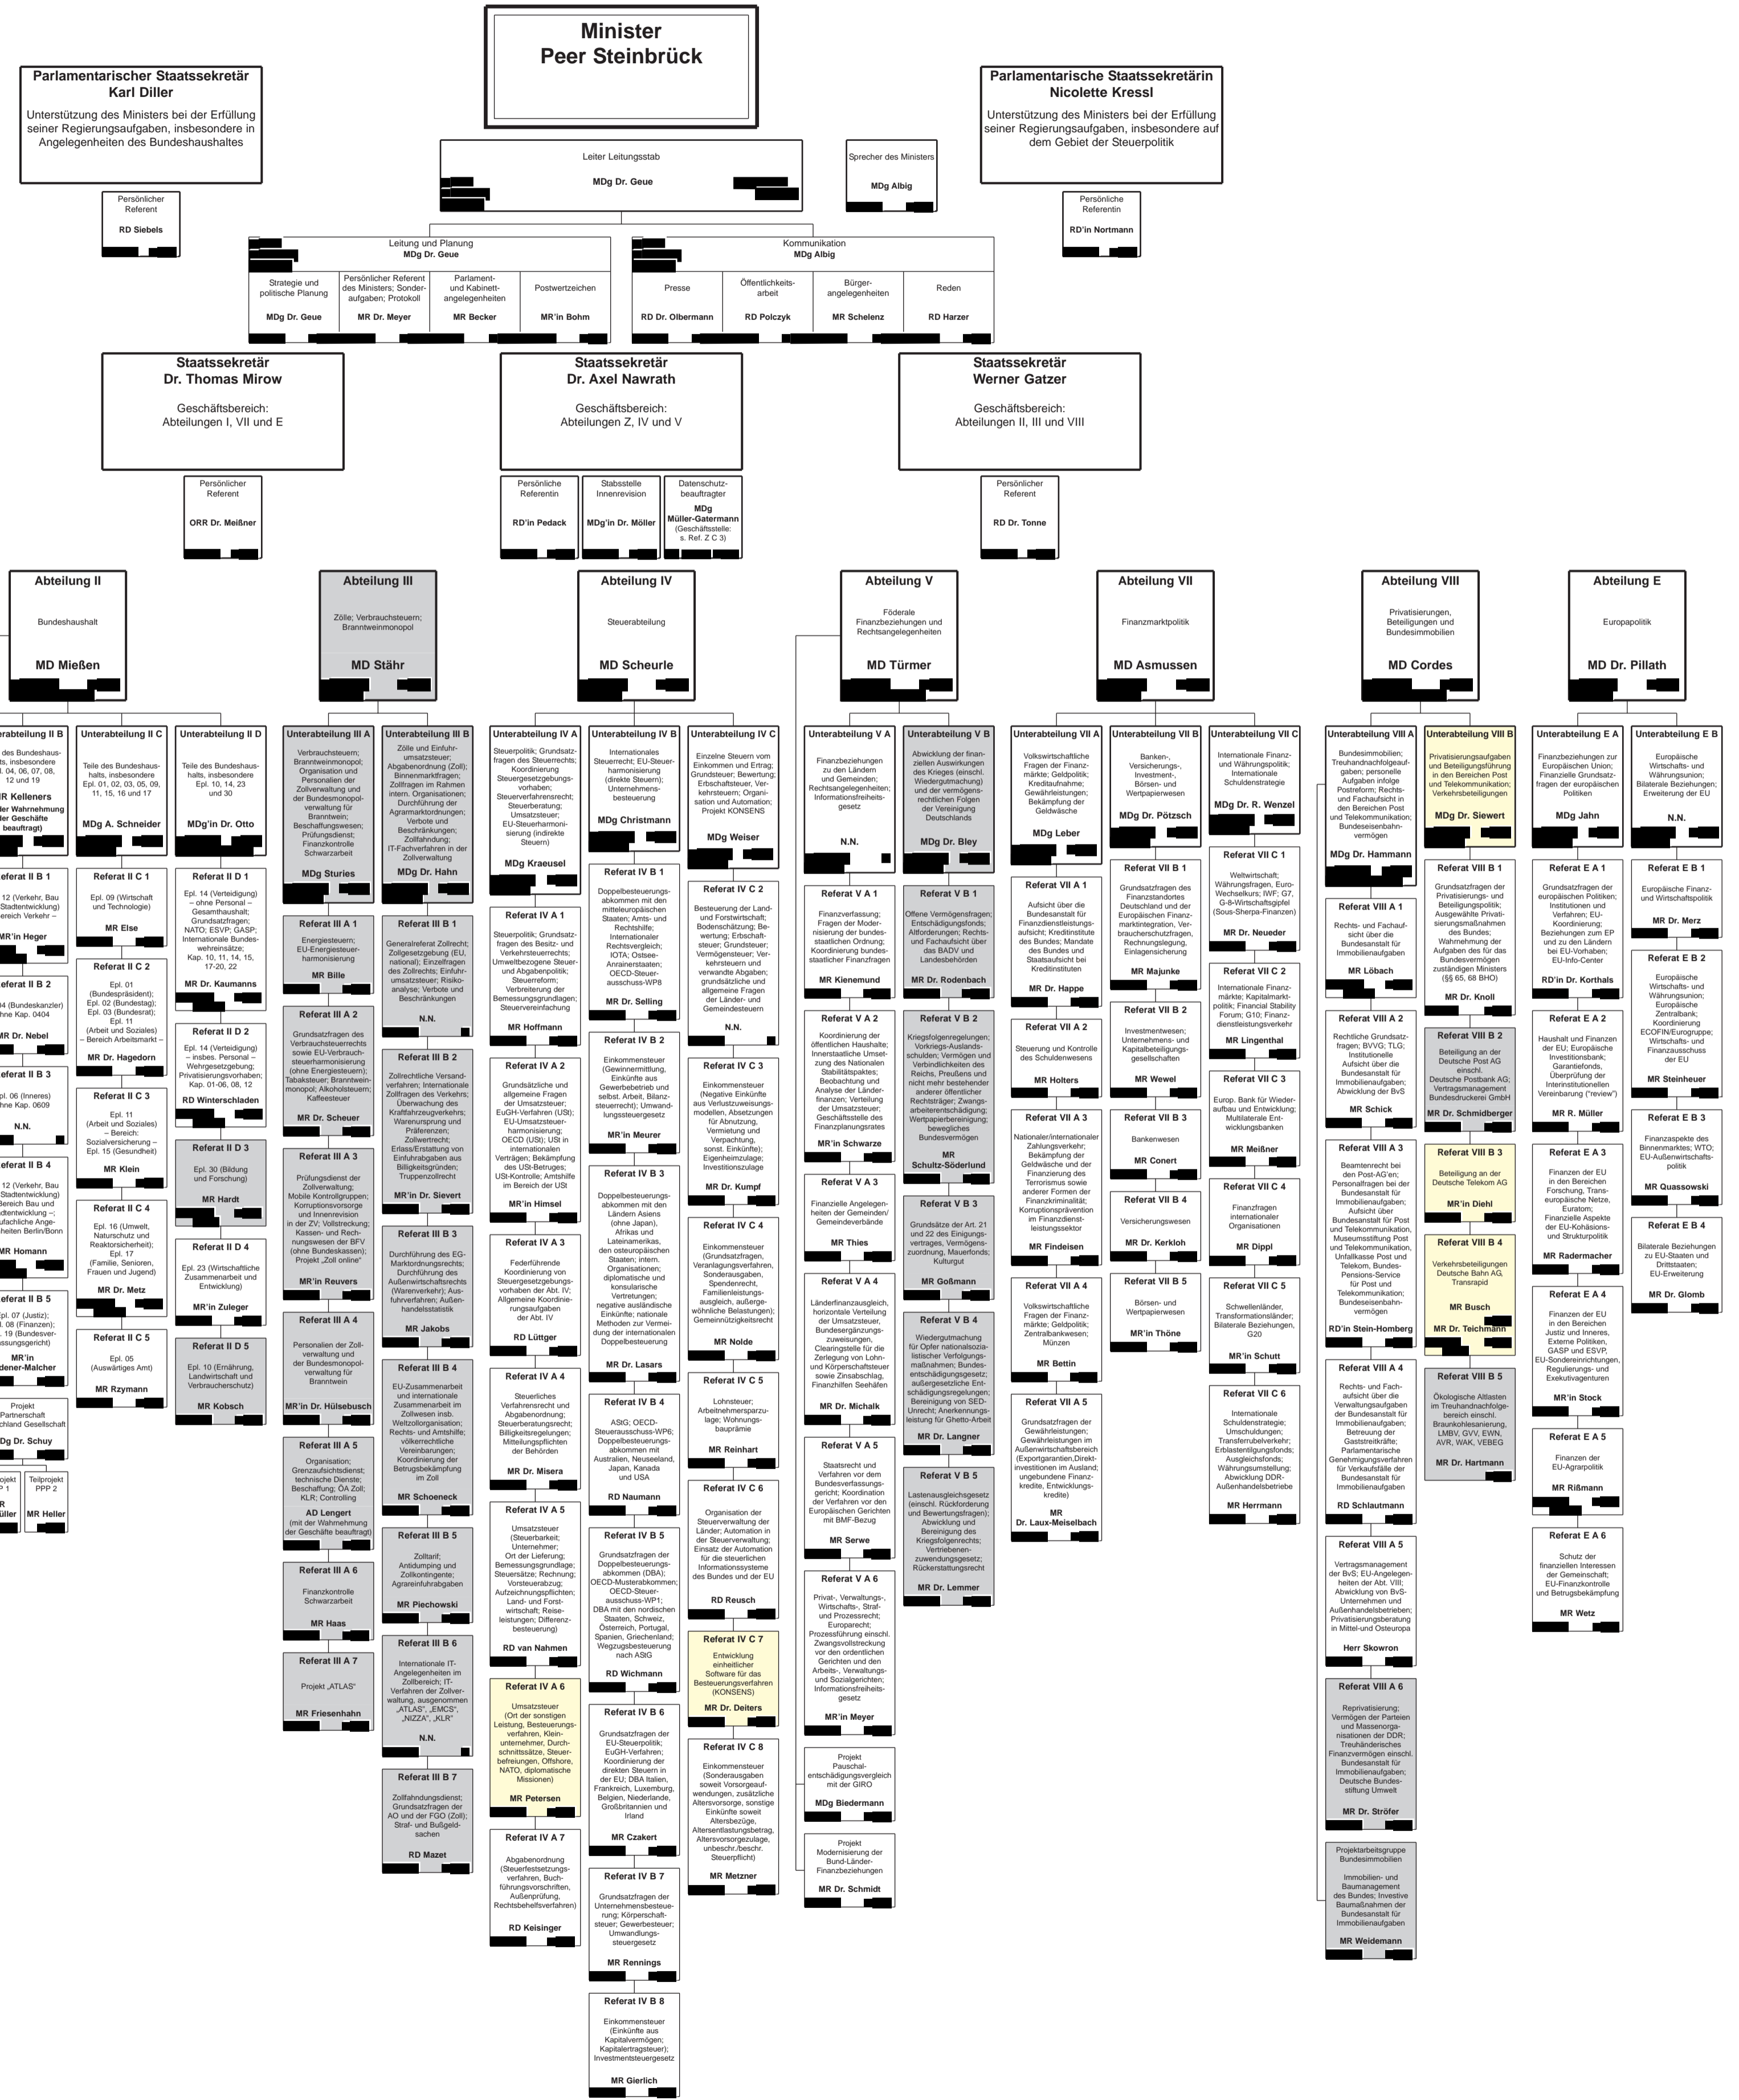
Minister
Peer Steinbrück

Parlamentarischer Staatssekretär
Karl Diller
Unterstützung des Ministers bei der Erfüllung seiner Regierungsaufgaben, insbesondere in Angelegenheiten des Bundeshaushaltes

Parlamentarische Staatssekretärin
Nicolette Kressl
Unterstützung des Ministers bei der Erfüllung seiner Regierungsaufgaben, insbesondere auf dem Gebiet der Steuerpolitik

Leiter Leitungsstab
MDg Dr. Geue

Sprecher des Ministers
MDg Albig

Persönlicher Referent
RD Siebels

Persönliche Referentin
RD'in Nortmann

Leitung und Planung
MDg Dr. Geue

Kommunikation
MDg Albig

Strategie und politische Planung
MDg Dr. Geue

Persönlicher Referent des Ministers; Sonderaufgaben; Protokoll
MR Dr. Meyer

Parlament- und Kabinett-angelegenheiten
MR Becker

Postwertzeichen
MR'in Bohm

Presse
RD Dr. Olbermann

Öffentlichkeits-arbeit
RD Polczyk

Bürger-angelegenheiten
MR Schelenz

Reden
RD Harzer

Staatssekretär
Dr. Thomas Mirow
Geschäftsbereich:
Abteilungen I, VII und E

Staatssekretär
Dr. Axel Nawrath
Geschäftsbereich:
Abteilungen Z, IV und V

Staatssekretär
Werner Gatzer
Geschäftsbereich:
Abteilungen II, III und VIII

Persönlicher Referent
ORR Dr. Meißner

Persönliche Referentin
RD'in Pedack

Stabsstelle Innenrevision
MDg'in Dr. Möller

Datenschutz-beauftragter
MDg Müller-Gatermann
(Geschäftsstelle: s. Ref. Z C 3)

Persönlicher Referent
RD Dr. Tonne

Abteilung II
Bundeshaushalt
MD Mießen

Abteilung III
Zölle; Verbrauchsteuern; Branntweinmonopol
MD Stähr

Abteilung IV
Steuerabteilung
MD Scheurle

Abteilung V
Föderale Finanzbeziehungen und Rechtsangelegenheiten
MD Türmer

Abteilung VII
Finanzmarktpolitik
MD Asmussen

Abteilung VIII
Privatisierungen, Beteiligungen und Bundesimmobilien
MD Cordes

Abteilung E
Europapolitik
MD Dr. Pillath

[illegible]terabteilung II B
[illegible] des Bundeshaus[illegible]ts, insbesondere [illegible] 04, 06, 07, 08, 12 und 19
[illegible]R Kellners
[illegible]der Wahrnehmung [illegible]der Geschäfte beauftragt)

Unterabteilung II C
Teile des Bundeshaushalts, insbesondere Epl. 01, 02, 03, 05, 09, 11, 15, 16 und 17
MDg A. Schneider

Unterabteilung II D
Teile des Bundeshaushalts, insbesondere Epl. 10, 14, 23 und 30
MDg'in Dr. Otto

Referat II B 1
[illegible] 12 (Verkehr, Bau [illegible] Stadtentwicklung) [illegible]ereich Verkehr –
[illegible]R'in Heger

Referat II B 2
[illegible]04 (Bundeskanzler) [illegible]hne Kap. 0404
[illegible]R Dr. Nebel

Referat II B 3
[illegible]. 06 (Inneres) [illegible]hne Kap. 0609
N.N.

Referat II B 4
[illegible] 12 (Verkehr, Bau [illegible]Bereich Bau und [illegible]dtentwicklung –; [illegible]ufachliche Angelegenheiten Berlin/Bonn
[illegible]R Homann

Referat II B 5
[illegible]l. 07 (Justiz); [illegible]l. 08 (Finanzen); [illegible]. 19 (Bundesverfassungsgericht)
MR'in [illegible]dener-Malcher

Projekt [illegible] Partnerschaft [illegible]chland Gesellschaft
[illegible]Dg Dr. Schuy

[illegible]projekt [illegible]P 1
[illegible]R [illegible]üller

Teilprojekt PPP 2
MR Heller

Referat II C 1
Epl. 09 (Wirtschaft und Technologie)
MR Else

Referat II C 2
Epl. 01 (Bundespräsident); Epl. 02 (Bundestag); Epl. 03 (Bundesrat); Epl. 11 (Arbeit und Soziales) – Bereich Arbeitsmarkt –
MR Dr. Hagedorn

Referat II C 3
Epl. 11 (Arbeit und Soziales) – Bereich: Sozialversicherung – Epl. 15 (Gesundheit)
MR Klein

Referat II C 4
Epl. 16 (Umwelt, Naturschutz und Reaktorsicherheit); Epl. 17 (Familie, Senioren, Frauen und Jugend)
MR Dr. Metz

Referat II C 5
Epl. 05 (Auswärtiges Amt)
MR Rzymann

Referat II D 1
Epl. 14 (Verteidigung) – ohne Personal – Gesamthaushalt; Grundsatzfragen; NATO; ESVP; GASP; Internationale Bundeswehreinsätze; Kap. 10, 11, 14, 15, 17-20, 22
MR Dr. Kaumanns

Referat II D 2
Epl. 14 (Verteidigung) – insbes. Personal – Wehrgesetzgebung; Privatisierungsvorhaben; Kap. 01-06, 08, 12
RD Winterschladen

Referat II D 3
Epl. 30 (Bildung und Forschung)
MR Hardt

Referat II D 4
Epl. 23 (Wirtschaftliche Zusammenarbeit und Entwicklung)
MR'in Zuleger

Referat II D 5
Epl. 10 (Ernährung, Landwirtschaft und Verbraucherschutz)
MR Kobsch

Unterabteilung III A
Verbrauchsteuern; Branntweinmonopol; Organisation und Personalien der Zollverwaltung und der Bundesmonopolverwaltung für Branntwein; Beschaffungswesen; Prüfungsdienst; Finanzkontrolle Schwarzarbeit
MDg Sturies

Unterabteilung III B
Zölle und Einfuhrumsatzsteuer; Abgabenordnung (Zoll); Binnenmarktfragen; Zollfragen im Rahmen intern. Organisationen; Durchführung der Agrarmarktordnungen; Verbote und Beschränkungen; Zollfahndung; IT-Fachverfahren in der Zollverwaltung
MDg Dr. Hahn

Referat III A 1
Energiesteuern; EU-Energiesteuerharmonisierung
MR Bille

Referat III A 2
Grundsatzfragen des Verbrauchsteuerrechts sowie EU-Verbrauchsteuerharmonisierung (ohne Energiesteuern); Tabaksteuer; Branntweinmonopol; Alkoholsteuern; Kaffeesteuer
MR Dr. Scheuer

Referat III A 3
Prüfungsdienst der Zollverwaltung; Mobile Kontrollgruppen; Korruptionsvorsorge und Innenrevision in der ZV; Vollstreckung; Kassen- und Rechnungswesen der BFV (ohne Bundeskassen); Projekt „Zoll online"
MR'in Reuvers

Referat III A 4
Personalien der Zollverwaltung und der Bundesmonopolverwaltung für Branntwein
MR'in Dr. Hülsebusch

Referat III A 5
Organisation; Grenzaufsichtsdienst; technische Dienste; Beschaffung; ÖA Zoll; KLR; Controlling
AD Lengert
(mit der Wahrnehmung der Geschäfte beauftragt)

Referat III A 6
Finanzkontrolle Schwarzarbeit
MR Haas

Referat III A 7
Projekt „ATLAS"
MR Friesenhahn

Referat III B 1
Generalreferat Zollrecht; Zollgesetzgebung (EU, national); Einzelfragen des Zollrechts; Einfuhrumsatzsteuer; Risikoanalyse; Verbote und Beschränkungen
N.N.

Referat III B 2
Zollrechtliche Versandverfahren; Internationale Zollfragen des Verkehrs; Überwachung des Kraftfahrzeugverkehrs; Warenursprung und Präferenzen; Zollwertrecht; Erlass/Erstattung von Einfuhrabgaben aus Billigkeitsgründen; Truppenzollrecht
MR'in Dr. Sievert

Referat III B 3
Durchführung des EG-Marktordnungsrechts; Durchführung des Außenwirtschaftsrechts (Warenverkehr); Ausfuhrverfahren; Außenhandelsstatistik
MR Jakobs

Referat III B 4
EU-Zusammenarbeit und internationale Zusammenarbeit im Zollwesen insb. Weltzollorganisation; Rechts- und Amtshilfe; völkerrechtliche Vereinbarungen; Koordinierung der Betrugsbekämpfung im Zoll
MR Schoeneck

Referat III B 5
Zolltarif; Antidumping und Zollkontingente; Agrareinfuhrabgaben
MR Piechowski

Referat III B 6
Internationale IT-Angelegenheiten im Zollbereich; IT-Verfahren der Zollverwaltung, ausgenommen „ATLAS", „EMCS", „NIZZA", „KLR"
N.N.

Referat III B 7
Zollfahndungsdienst; Grundsatzfragen der AO und der FGO (Zoll); Straf- und Bußgeldsachen
RD Mazet

Unterabteilung IV A
Steuerpolitik; Grundsatzfragen des Steuerrechts; Koordinierung Steuergesetzgebungsvorhaben; Steuerverfahrensrecht; Steuerberatung; Umsatzsteuer; EU-Steuerharmonisierung (indirekte Steuern)
MDg Kraeusel

Unterabteilung IV B
Internationales Steuerrecht; EU-Steuerharmonisierung (direkte Steuern); Unternehmensbesteuerung
MDg Christmann

Unterabteilung IV C
Einzelne Steuern vom Einkommen und Ertrag; Grundsteuer; Bewertung; Erbschaftsteuer, Verkehrsteuern; Organisation und Automation; Projekt KONSENS
MDg Weiser

Referat IV A 1
Steuerpolitik; Grundsatzfragen des Besitz- und Verkehrsteuerrechts; Umweltbezogene Steuer- und Abgabenpolitik; Steuerreform; Verbreiterung der Bemessungsgrundlagen; Steuervereinfachung
MR Hoffmann

Referat IV A 2
Grundsätzliche und allgemeine Fragen der Umsatzsteuer; EuGH-Verfahren (USt); EU-Umsatzsteuerharmonisierung; OECD (USt); USt in internationalen Verträgen; Bekämpfung des USt-Betruges; USt-Kontrolle; Amtshilfe im Bereich der USt
MR'in Himsel

Referat IV A 3
Federführende Koordinierung von Steuergesetzgebungsvorhaben der Abt. IV; Allgemeine Koordinierungsaufgaben der Abt. IV
RD Lüttger

Referat IV A 4
Steuerliches Verfahrensrecht und Abgabenordnung; Steuerberatungsrecht; Billigkeitsregelungen; Mitteilungspflichten der Behörden
MR Dr. Misera

Referat IV A 5
Umsatzsteuer (Steuerbarkeit; Unternehmer; Ort der Lieferung; Bemessungsgrundlage; Steuersätze; Rechnung; Vorsteuerabzug; Aufzeichnungspflichten; Land- und Forstwirtschaft; Reiseleistungen; Differenzbesteuerung)
RD van Nahmen

Referat IV A 6
Umsatzsteuer (Ort der sonstigen Leistung, Besteuerungsverfahren, Kleinunternehmer, Durchschnittssätze, Steuerbefreiungen, Offshore, NATO, diplomatische Missionen)
MR Petersen

Referat IV A 7
Abgabenordnung (Steuerfestsetzungsverfahren, Buchführungsvorschriften, Außenprüfung, Rechtsbehelfsverfahren)
RD Keisinger

Referat IV B 1
Doppelbesteuerungsabkommen mit den mitteleuropäischen Staaten; Arms- und Rechtshilfe; Internationaler Rechtsvergleich; IOTA; Ostsee-Anrainerstaaten; OECD-Steuerausschuss-WP8
MR Dr. Selling

Referat IV B 2
Einkommensteuer (Gewinnermittlung, Einkünfte aus Gewerbebetrieb und selbst. Arbeit, Bilanzsteuerrecht); Umwandlungssteuerrecht
MR'in Meurer

Referat IV B 3
Doppelbesteuerungsabkommen mit den Ländern Asiens (ohne Japan), Afrikas und Lateinamerikas, den osteuropäischen Staaten; intern. Organisationen; diplomatische und konsularische Vertretungen; negative ausländische Einkünfte; nationale Methoden zur Vermeidung der internationalen Doppelbesteuerung
MR Dr. Lasars

Referat IV B 4
AStG; OECD-Steuerausschuss-WP6; Doppelbesteuerungsabkommen mit Australien, Neuseeland, Japan, Kanada und USA
RD Naumann

Referat IV B 5
Grundsatzfragen der Doppelbesteuerungsabkommen (DBA); OECD-Musterabkommen; OECD-Steuerausschuss-WP1; DBA mit den nordischen Staaten, Schweiz, Österreich, Portugal, Spanien, Griechenland; Wegzugsbesteuerung nach AStG
RD Wichmann

Referat IV B 6
Grundsatzfragen der EU-Steuerpolitik; EuGH-Verfahren; Koordinierung der direkten Steuern in der EU; DBA Italien, Frankreich, Luxemburg, Belgien, Niederlande, Großbritannien und Irland
MR Czakert

Referat IV B 7
Grundsatzfragen der Unternehmensbesteuerung; Körperschaftsteuer; Gewerbesteuer; Umwandlungssteuergesetz
MR Rennings

Referat IV B 8
Einkommensteuer (Einkünfte aus Kapitalvermögen; Kapitalertragsteuer); Investmentsteuergesetz
MR Gierlich

Referat IV C 2
Besteuerung der Land- und Forstwirtschaft; Bodenschätzung; Bewertung; Erbschaftsteuer; Grundsteuer; Vermögensteuer; Verkehrsteuern und verwandte Abgaben; grundsätzliche und allgemeine Fragen der Länder- und Gemeindesteuern
N.N.

Referat IV C 3
Einkommensteuer (Negative Einkünfte aus Verlustzuweisungsmodellen, Absetzungen für Abnutzung, Vermietung und Verpachtung, sonst. Einkünfte); Eigenheimzulage; Investitionszulage
MR Dr. Kumpf

Referat IV C 4
Einkommensteuer (Grundsatzfragen, Veranlagungsverfahren, Sonderausgaben, Spendenrecht, Familienleistungsausgleich, außergewöhnliche Belastungen); Gemeinnützigkeitsrecht
MR Nolde

Referat IV C 5
Lohnsteuer; Arbeitnehmersparzulage; Wohnungsbauprämie
MR Reinhart

Referat IV C 6
Organisation der Steuerverwaltung der Länder; Automation in der Steuerverwaltung; Einsatz der Automation für die steuerlichen Informationssysteme des Bundes und der EU
RD Reusch

Referat IV C 7
Entwicklung einheitlicher Software für das Besteuerungsverfahren (KONSENS)
MR Dr. Deiters

Referat IV C 8
Einkommensteuer (Sonderausgaben soweit Vorsorgeaufwendungen, zusätzliche Altersvorsorge, sonstige Einkünfte soweit Altersbezüge, Altersentlastungsbetrag, Altersvorsorgezulage, unbeschr./beschr. Steuerpflicht)
MR Metzner

Unterabteilung V A
Finanzbeziehungen zu den Ländern und Gemeinden; Rechtsangelegenheiten; Informationsfreiheitsgesetz
N.N.

Unterabteilung V B
Abwicklung der finanziellen Auswirkungen des Krieges (einschl. Wiedergutmachung) und der vermögensrechtlichen Folgen der Vereinigung Deutschlands
MDg Dr. Bley

Referat V A 1
Finanzverfassung; Fragen der Modernisierung der bundesstaatlichen Ordnung; Koordinierung bundesstaatlicher Finanzfragen
MR Kienemund

Referat V A 2
Koordinierung der öffentlichen Haushalte; Innerstaatliche Umsetzung des Nationalen Stabilitätspaktes; Beobachtung und Analyse der Länderfinanzen; Verteilung der Umsatzsteuer; Geschäftsstelle des Finanzplanungsrates
MR'in Schwarze

Referat V A 3
Finanzielle Angelegenheiten der Gemeinden/Gemeindeverbände
MR Thies

Referat V A 4
Länderfinanzausgleich, horizontale Verteilung der Umsatzsteuer, Bundesergänzungszuweisungen, Clearingstelle für die Zerlegung von Lohn- und Körperschaftsteuer sowie Zinsabschlag, Finanzhilfen Seehäfen
MR Dr. Michalk

Referat V A 5
Staatsrecht und Verfahren vor dem Bundesverfassungsgericht; Koordination der Verfahren vor den Europäischen Gerichten mit BMF-Bezug
MR Serwe

Referat V A 6
Privat-, Verwaltungs-, Wirtschafts-, Straf- und Prozessrecht; Europarecht; Prozessführung einschl. Zwangsvollstreckung vor den ordentlichen Gerichten und den Arbeits-, Verwaltungs- und Sozialgerichten; Informationsfreiheitsgesetz
MR'in Meyer

Projekt Pauschalentschädigungsvergleich mit der GIRO
MDg Biedermann

Projekt Modernisierung der Bund-Länder-Finanzbeziehungen
MR Dr. Schmidt

Referat V B 1
Offene Vermögensfragen; Entschädigungsfonds; Altforderungen; Rechts- und Fachaufsicht über das BADV und Landesbehörden
MR Dr. Rodenbach

Referat V B 2
Kriegsfolgenregelungen; Vorkriegs-Auslandsschulden; Vermögen und Verbindlichkeiten des Reichs, Preußens und nicht mehr bestehender anderer öffentlicher Rechtsträger; Zwangsarbeiterentschädigung; Wertpapierbereinigung; bewegliches Bundesvermögen
MR Schultz-Söderlund

Referat V B 3
Grundsätze der Art. 21 und 22 des Einigungsvertrages, Vermögenszuordnung, Mauerfonds; Kulturgut
MR Goßmann

Referat V B 4
Wiedergutmachung für Opfer nationalsozialistischer Verfolgungsmaßnahmen; Bundesentschädigungsgesetz; außergesetzliche Entschädigungsregelungen; Bereinigung von SED-Unrecht; Anerkennungsleistung für Ghetto-Arbeit
MR Dr. Langner

Referat V B 5
Lastenausgleichsgesetz (einschl. Rückforderung und Beweissicherung und Feststellung); Abwicklung und Bereinigung des Kriegsfolgenrechts; Vertriebenenzuwendungsgesetz; Rückerstattungsrecht
MR Dr. Lemmer

Unterabteilung VII A
Volkswirtschaftliche Fragen der Finanzmärkte; Geldpolitik; Kreditaufnahme; Gewährleistungen; Bekämpfung der Geldwäsche
MDg Leber

Unterabteilung VII B
Banken-, Versicherungs-, Investment-, Börsen- und Wertpapierwesen
MDg Dr. Pötzsch

Unterabteilung VII C
Internationale Finanz- und Währungspolitik; Internationale Schuldenstrategie
MDg Dr. R. Wenzel

Referat VII A 1
Aufsicht über die Bundesanstalt für Finanzdienstleistungsaufsicht; Kreditinstitute des Bundes; Mandate des Bundes und Staatsaufsicht bei Kreditinstituten
MR Dr. Happe

Referat VII A 2
Steuerung und Kontrolle des Schuldenwesens
MR Holters

Referat VII A 3
Nationaler/Internationaler Zahlungsverkehr; Geldwäsche und der Finanzierung des Terrorismus sowie anderer Formen der Finanzkriminalität; Korruptionsprävention im Finanzdienstleistungssektor
MR Findeisen

Referat VII A 4
Volkswirtschaftliche Fragen der Finanzmärkte; Geldpolitik; Zentralbankwesen; Münzen
MR Bettin

Referat VII A 5
Grundsatzfragen der Gewährleistungen; Gewährleistungen im Außenwirtschaftsbereich (Exportgarantien, Direktinvestitionen im Ausland; ungebundene Finanzkredite, Entwicklungskredite)
MR Dr. Laux-Meiselbach

Referat VII B 1
Grundsatzfragen des Finanzstandortes Deutschland und der Europäischen Finanzmarktintegration, Verbraucherschutzfragen, Rechnungslegung, Einlagensicherung
MR Majunke

Referat VII B 2
Investmentwesen; Unternehmens- und Kapitalbeteiligungsgesellschaften
MR Wewel

Referat VII B 3
Bankenwesen
MR Conert

Referat VII B 4
Versicherungswesen
MR Dr. Kerkloh

Referat VII B 5
Börsen- und Wertpapierwesen
MR'in Thöne

Referat VII C 1
Weltwirtschaft; Währungsfragen, Euro-Wechselkurs; IWF; G7, G-8-Wirtschaftsgipfel (Sherpa-Finanzen)
MR Dr. Neueder

Referat VII C 2
Internationale Finanzmärkte; Kapitalmarktpolitik; Financial Stability Forum; G10; Finanzdienstleistungsverkehr
MR Lingenthal

Referat VII C 3
Europ. Bank für Wiederaufbau und Entwicklung; Multilaterale Entwicklungsbanken
MR Meißner

Referat VII C 4
Finanzfragen internationaler Organisationen
MR Dippl

Referat VII C 5
Schwellenländer, Transformationsländer; Bilaterale Beziehungen, G20
MR'in Schutt

Referat VII C 6
Internationale Schuldenstrategie; Umschuldungen; Transferrubelverkehr; Erblastentilgungsfonds; Ausgleichsfonds; Währungsumstellung; Abwicklung DDR-Außenhandelsbetriebe
MR Herrmann

Unterabteilung VIII A
Bundesimmobilien; Treuhandnachfolgeaufgaben; personelle Aufgaben infolge Postreform; Rechts- und Fachaufsicht in den Bereichen Post und Telekommunikation; Bundeseisenbahnvermögen
MDg Dr. Hammann

Unterabteilung VIII B
Privatisierungsaufgaben und Beteiligungsführung in den Bereichen Post und Telekommunikation; Verkehrsbeteiligungen
MDg Dr. Siewert

Referat VIII A 1
Rechts- und Fachaufsicht über die Bundesanstalt für Immobilienaufgaben
MR Löbach

Referat VIII A 2
Rechtliche Grundsatzfragen; BVVG; TLG; Institutionelle Aufsicht über die Bundesanstalt für Immobilienaufgaben; Abwicklung der BvS
MR Schick

Referat VIII A 3
Beamtenrecht bei den Post-AG'en; Personalfragen bei der Bundesanstalt für Immobilienaufgaben; Aufsicht über Bundesanstalt für Post und Telekommunikation, Museumsstiftung Post und Telekommunikation, Unfallkasse Post und Telekom, Bundes-Pensions-Service für Post und Telekommunikation; Bundeseisenbahnvermögen
RD'in Stein-Homberg

Referat VIII A 4
Rechts- und Fachaufsicht über die Verwaltungsaufgaben der Bundesanstalt für Immobilienaufgaben; Betreuung der Gaststreitkräfte; Parlamentarische Genehmigungsverfahren für Verkaufsfälle der Bundesanstalt für Immobilienaufgaben
RD Schlautmann

Referat VIII A 5
Vertragsmanagement der BvS; EU-Angelegenheiten der Abt. VIII; Abwicklung von BvS-Unternehmen und Außenhandelsbetrieben; Privatisierungsberatung in Mittel- und Osteuropa
Herr Skowron

Referat VIII A 6
Reprivatisierung; Vermögen der Parteien und Massenorganisationen der DDR; Treuhänderisches Finanzvermögen einschl. Bundesanstalt für Immobilienaufgaben; Deutsche Bundesstiftung Umwelt
MR Dr. Ströfer

Projektarbeitsgruppe Bundesimmobilien
Immobilien- und Baumanagement des Bundes; Investive Baumaßnahmen der Bundesanstalt für Immobilienaufgaben
MR Weidemann

Referat VIII B 1
Grundsatzfragen der Privatisierungs- und Beteiligungspolitik; Ausgewählte Privatisierungsmaßnahmen des Bundes; Wahrnehmung der Aufgaben des für das Bundesvermögen zuständigen Ministers (§§ 65, 68 BHO)
MR Dr. Knoll

Referat VIII B 2
Beteiligung an der Deutsche Post AG einschl. Deutsche Postbank AG; Vertragsmanagement Bundesdruckerei GmbH
MR Dr. Schmidberger

Referat VIII B 3
Beteiligung an der Deutsche Telekom AG
MR'in Diehl

Referat VIII B 4
Verkehrsbeteiligungen Deutsche Bahn AG, Transrapid
MR Busch
MR Dr. Teichmann

Referat VIII B 5
Ökologische Altlasten im Treuhandnachfolgebereich einschl. Braunkohlesanierung, LMBV, GVV, EWN, AVR, WAK, VEBEG
MR Dr. Hartmann

Unterabteilung E A
Finanzbeziehungen zur Europäischen Union; Finanzielle Grundsatzfragen der europäischen Politiken
MDg Jahn

Unterabteilung E B
Europäische Wirtschafts- und Währungsunion; EU-Außenwirtschaftspolitik; Bilaterale Beziehungen; Erweiterung der EU
N.N.

Referat E A 1
Grundsatzfragen der europäischen Politiken; Institutionen und Verfahren; EU-Koordinierung; Beziehungen zum EP und zu den Ländern bei EU-Vorhaben; EU-Info-Center
RD'in Dr. Korthals

Referat E A 2
Haushalt und Finanzen der EU; Europäische Investitionsbank; Garantiefonds, Überprüfung der Interinstitutionellen Vereinbarung ("review")
MR R. Müller

Referat E A 3
Finanzen der EU in den Bereichen Forschung, Transeuropäische Netze, Euratom; Finanzielle Aspekte der EU-Kohäsions- und Strukturpolitik
MR Radermacher

Referat E A 4
Finanzen der EU in den Bereichen Justiz und Inneres, Externe Politiken, GASP und ESVP, EU-Sondereinrichtungen, Regulierungs- und Exekutivagenturen
MR'in Stock

Referat E A 5
Finanzen der EU-Agrarpolitik
MR Rißmann

Referat E A 6
Schutz der finanziellen Interessen der Gemeinschaft; EU-Finanzkontrolle und Betrugsbekämpfung
MR Wetz

Referat E B 1
Europäische Finanz- und Wirtschaftspolitik
MR Dr. Merz

Referat E B 2
Europäische Wirtschafts- und Währungsunion; Europäische Zentralbank; Koordinierung ECOFIN/Eurogruppe; Wirtschafts- und Finanzausschuss der EU
MR Steinheuer

Referat E B 3
Finanzaspekte des Binnenmarktes; WTO; EU-Außenwirtschaftspolitik
MR Quassowski

Referat E B 4
Bilaterale Beziehungen zu EU-Staaten und Drittstaaten; EU-Erweiterung
MR Dr. Glomb